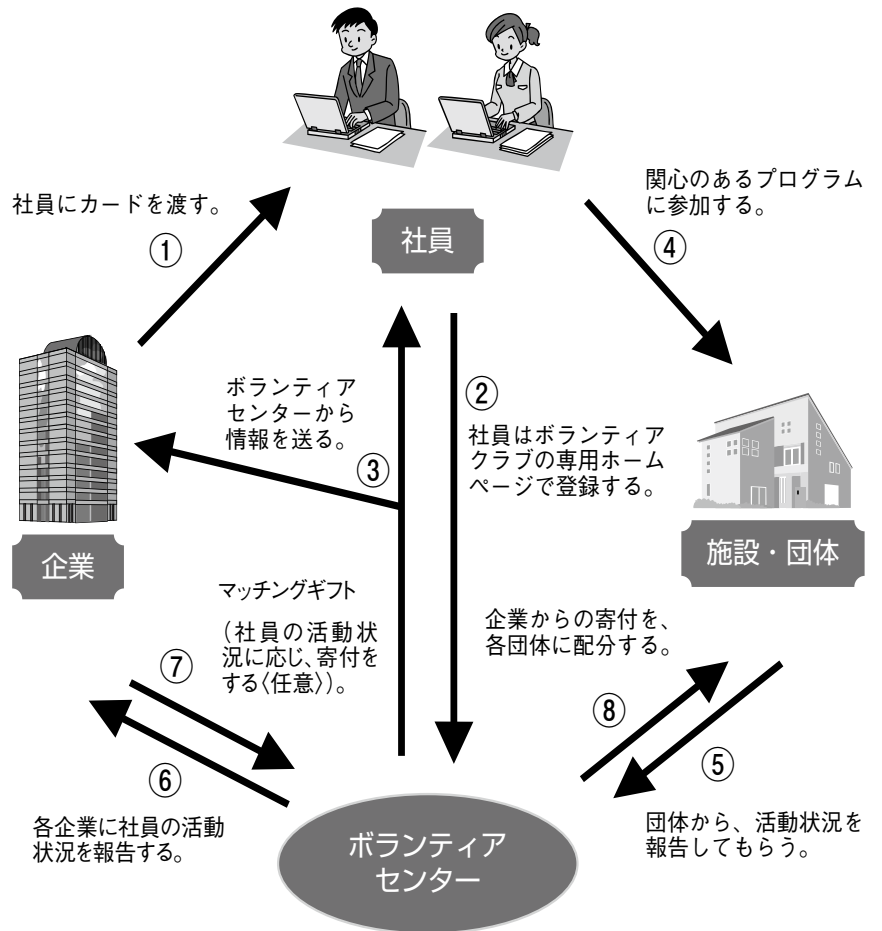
社員にカードを渡す。

①

社員

関心のあるプログラムに参加する。

④

ボランティアセンターから情報を送る。

③

②

社員はボランティアクラブの専用ホームページで登録する。

企業

施設・団体

マッチングギフト

（社員の活動状況に応じ、寄付をする〈任意〉）。

⑦

企業からの寄付を、各団体に配分する。

⑧

⑥

⑤

各企業に社員の活動状況を報告する。

ボランティアセンター

団体から、活動状況を報告してもらう。